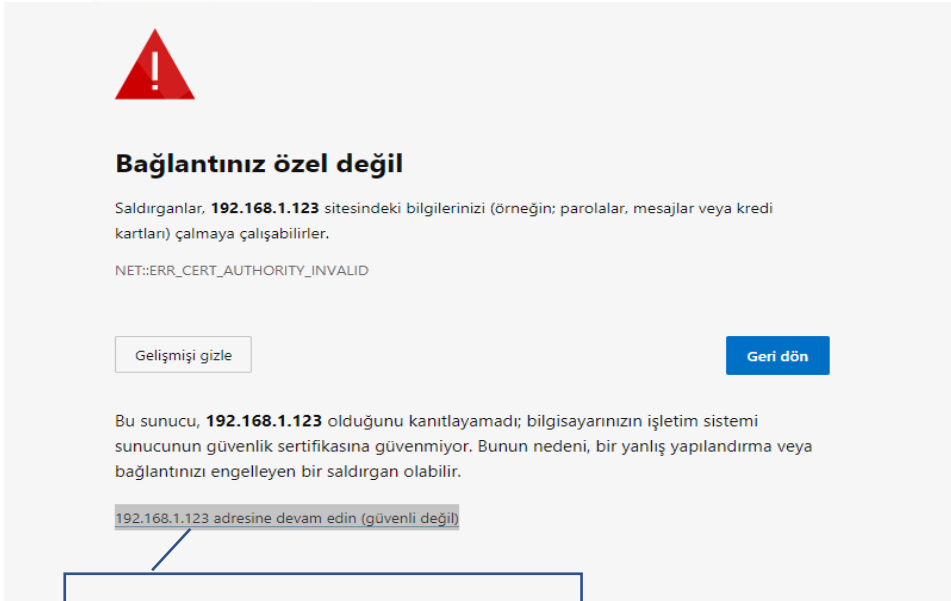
Bağlantınız özel değil

Saldırganlar, **192.168.1.123** sitesindeki bilgilerinizi (örneğin; parolalar, mesajlar veya kredi kartları) çalmaya çalışabilirler.

NET::ERR_CERT_AUTHORITY_INVALID

Gelişmişi gizle

Geri dön

Bu sunucu, **192.168.1.123** olduğunu kanıtlayamadı; bilgisayarınızın işletim sistemi sunucunun güvenlik sertifikasına güvenmiyor. Bunun nedeni, bir yanlış yapılandırma veya bağlantınızı engelleyen bir saldırgan olabilir.

192.168.1.123 adresine devam edin (güvenli değil)